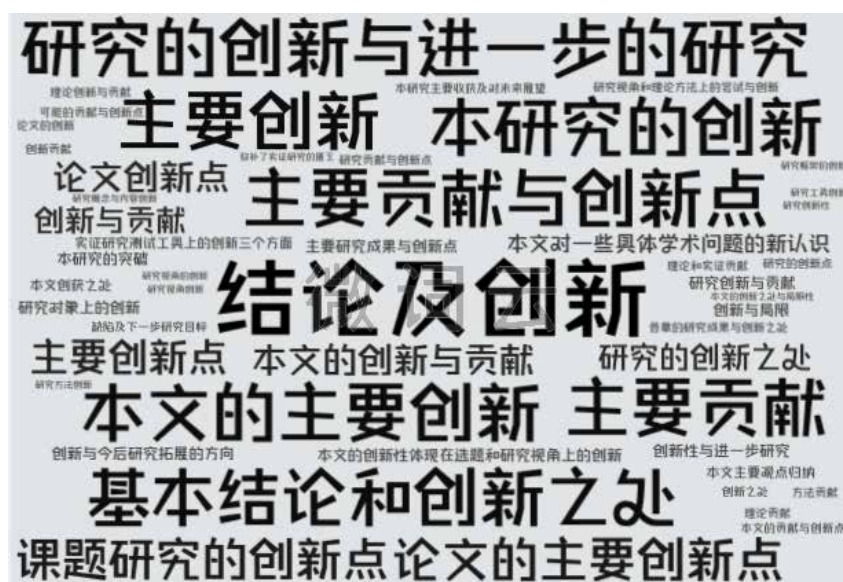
研究的创新与进一步的研究

理论创新与贡献
可能的贡献与创新
论文的创新
创新活动

主要创新　本研究的创新

本研究主要收获及对未来展望
研究视角和理论方法上的尝试与创新

论文创新点
弥补了实证研究的缺工
研究贡献与创新点
研究框架的创新

主要贡献与创新点

研究工具创新
研究创新性
研究概念与内容创新
创新与贡献

实证研究测试工具上的创新三个方面
主要研究成果与创新点
本文对一些具体学术问题的新认识
本研究的突破

本文创获之处
研究视角创新
研究视角创新
理论和实证贡献
研究的创新点

结论及创新

研究创新与贡献
本文的创新之处与局限性
研究对象上的创新
创新与局限
缺陷及下一步研究目标
吾辈的研究成果与创新之处

主要创新点　本文的创新与贡献　研究的创新之处

研究方法创新

本文的主要创新　主要贡献

创新与今后研究拓展的方向
本文的创新性体现在选题和研究视角上的创新
创新性与进一步研究
本文主要观点归纳

基本结论和创新之处

创新之处　方法贡献
理论贡献
本文的贡献与创新点

课题研究的创新点论文的主要创新点